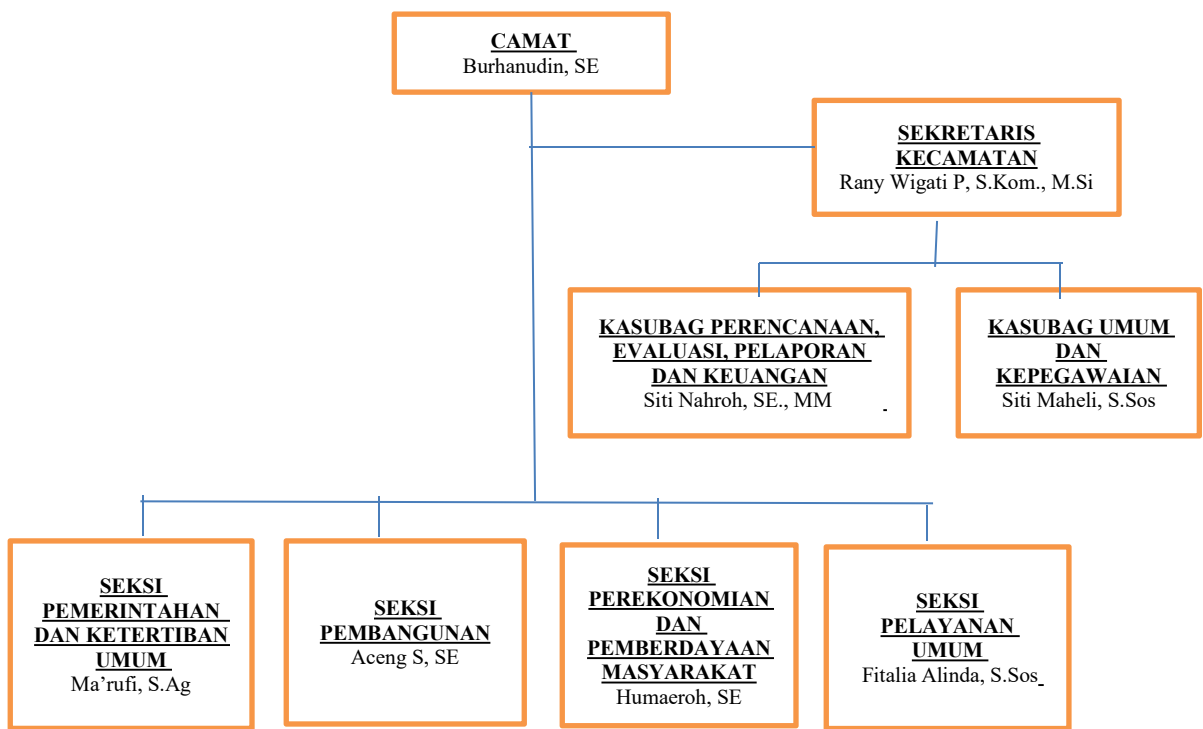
CAMAT
Burhanudin, SE

SEKRETARIS KECAMATAN
Rany Wigati P, S.Kom., M.Si

KASUBAG PERENCANAAN, EVALUASI, PELAPORAN DAN KEUANGAN
Siti Nahroh, SE., MM

KASUBAG UMUM DAN KEPEGAWAIAN
Siti Maheli, S.Sos

SEKSI PEMERINTAHAN DAN KETERTIBAN UMUM
Ma'rufi, S.Ag

SEKSI PEMBANGUNAN
Aceng S, SE

SEKSI PEREKONOMIAN DAN PEMBERDAYAAN MASYARAKAT
Humaeroh, SE

SEKSI PELAYANAN UMUM
Fitalia Alinda, S.Sos